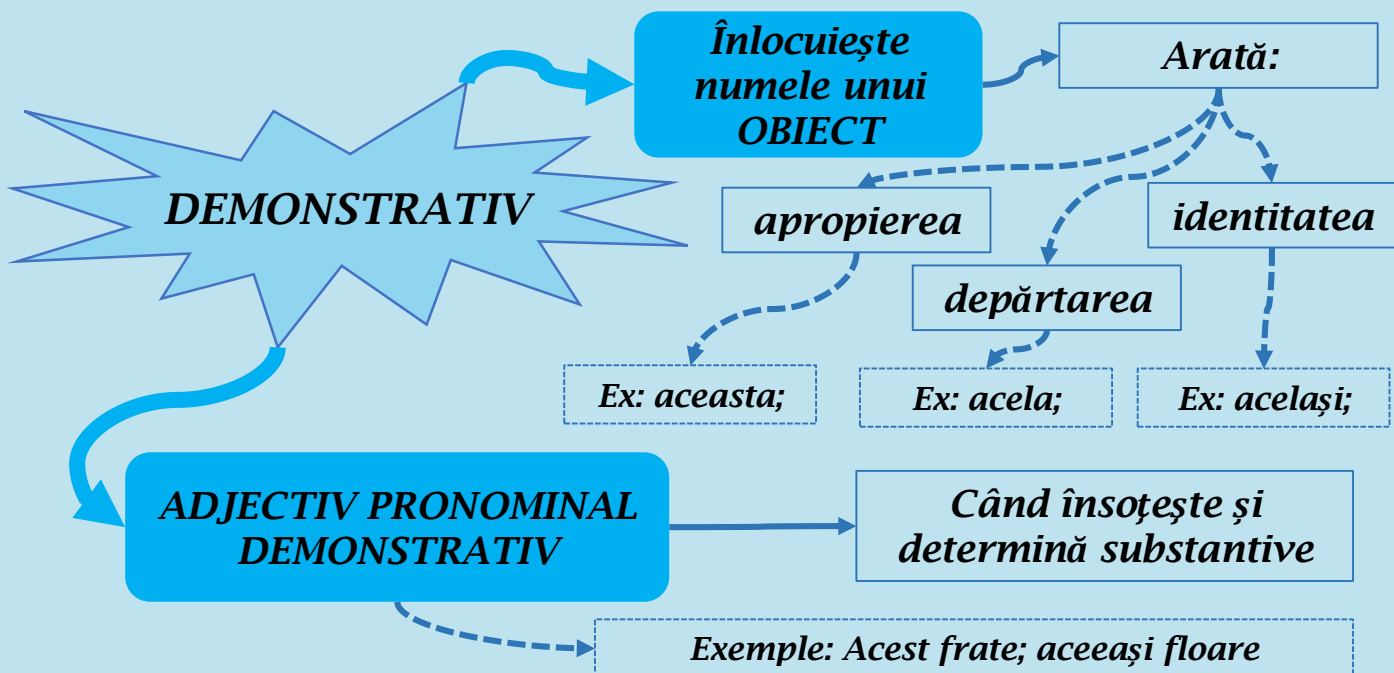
DEMONSTRATIV

Înlocuiește numele unui OBIECT

Arată:

apropierea

depărtarea

identitatea

Ex: aceasta;

Ex: acela;

Ex: același;

ADJECTIV PRONOMINAL DEMONSTRATIV

Când însoțește și determină substantive

Exemple: Acest frate; aceeași floare